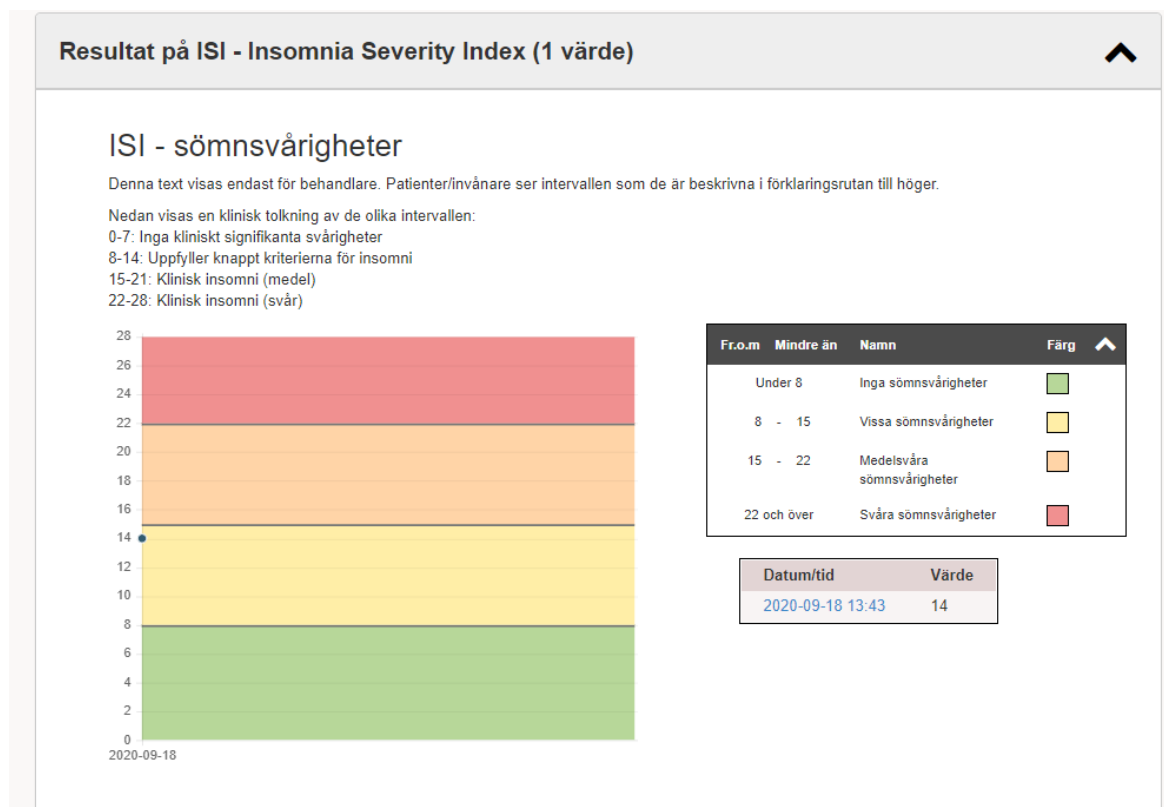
Resultat på ISI - Insomnia Severity Index (1 värde)

ISI - sömnsvårigheter

Denna text visas endast för behandlare. Patienter/invånare ser intervallen som de är beskrivna i förklaringsrutan till höger.

Nedan visas en klinisk tolkning av de olika intervallen:
0-7: Inga kliniskt signifikanta svårigheter
8-14: Uppfyller knappt kriterierna för insomni
15-21: Klinisk insomni (medel)
22-28: Klinisk insomni (svår)

28
26
24
22
20
18
16
14
12
10
8
6
4
2
0
2020-09-18

| Fr.o.m | Mindre än | Namn | Färg |
|---|---|---|---|
| Under 8 | | Inga sömnsvårigheter | |
| 8 | 15 | Vissa sömnsvårigheter | |
| 15 | 22 | Medelsvåra sömnsvårigheter | |
| 22 och över | | Svåra sömnsvårigheter | |

| Datum/tid | Värde |
|---|---|
| 2020-09-18 13:43 | 14 |